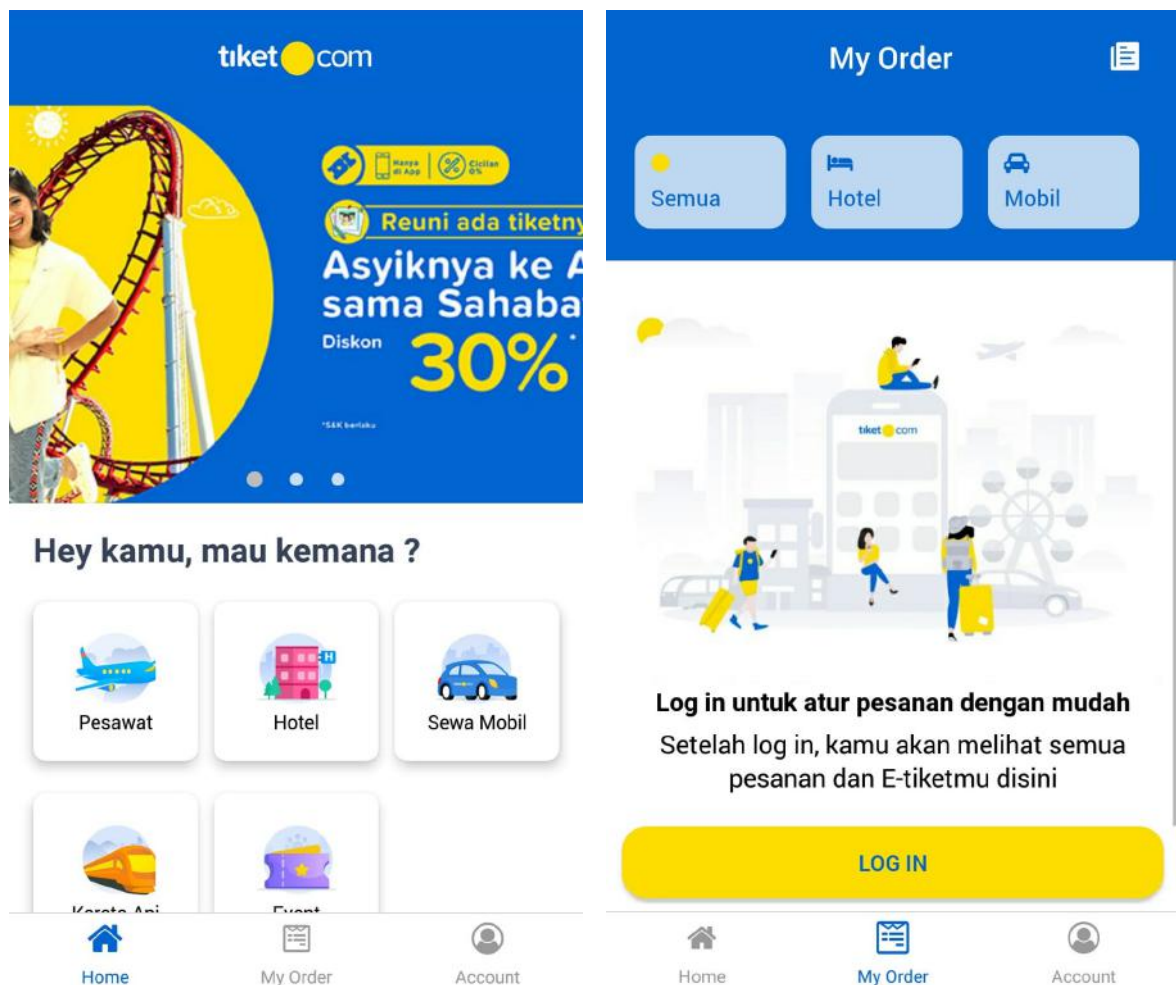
tiket com

Hanya di App | Cicilan 0%

Reuni ada tiketny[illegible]

Asyiknya ke A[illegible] sama Sahaba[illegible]

Diskon 30%

*S&K berlaku

Hey kamu, mau kemana ?

Pesawat

Hotel

Sewa Mobil

Kereta Api

Event

Home

My Order

Account

My Order

Semua

Hotel

Mobil

tiket com

Log in untuk atur pesanan dengan mudah

Setelah log in, kamu akan melihat semua pesanan dan E-tiketmu disini

LOG IN

Home

My Order

Account